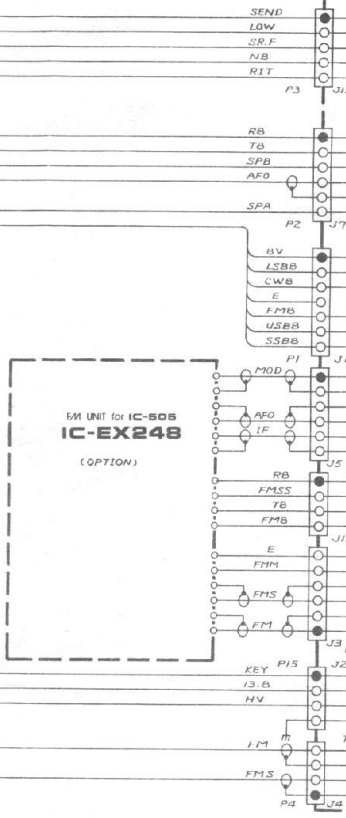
SEND
LOW
SR.F
NB
RIT
P3
J1

R8
T8
SPB
AFO
SPA
P2
J7

8V
LSB8
CW8
E
FM8
USB8
SSB8
P1
J

FM UNIT for IC-505
IC-EX248
(OPTION)

MOD
AFO
IF
J5

R8
FMSS
T8
FM8
J

E
FMM
FMS
FM
J3
J2

KEY P15
13.8
HV

FM
FMS
P4
J4